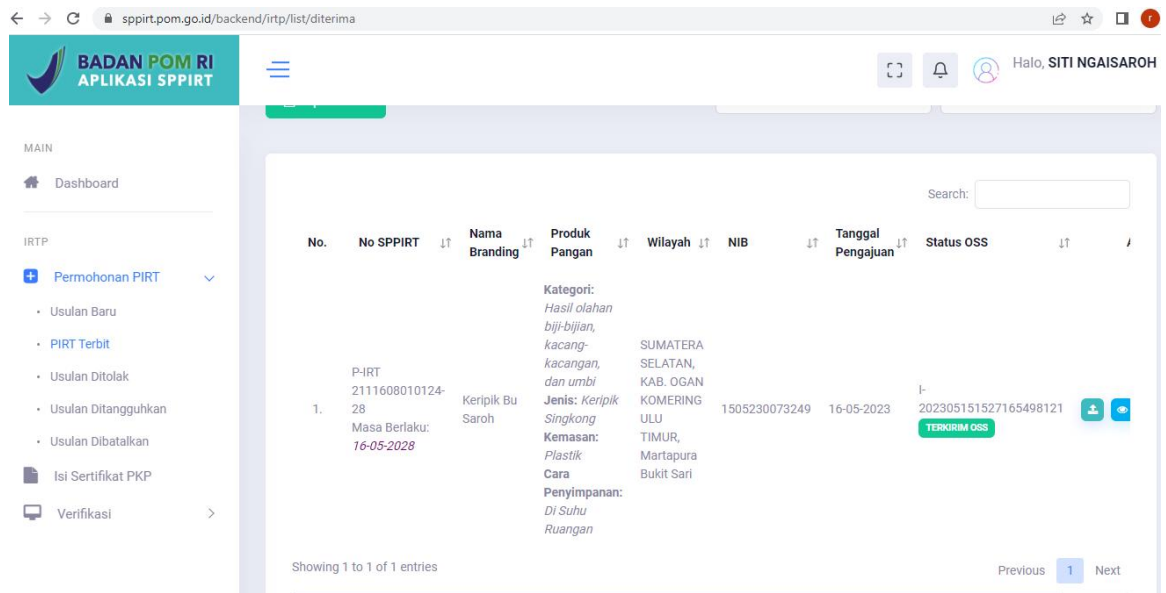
sppirt.pom.go.id/backend/irtp/list/diterima

BADAN POM RI
APLIKASI SPPIRT

Halo, SITI NGAISAROH

MAIN

Dashboard

IRTP

Permohonan PIRT

Usulan Baru

PIRT Terbit

Usulan Ditolak

Usulan Ditangguhkan

Usulan Dibatalkan

Isi Sertifikat PKP

Verifikasi

Search:

| No. | No SPPIRT | Nama Branding | Produk Pangan | Wilayah | NIB | Tanggal Pengajuan | Status OSS |
|---|---|---|---|---|---|---|---|
| 1. | P-IRT 2111608010124-28 Masa Berlaku: 16-05-2028 | Keripik Bu Saroh | Kategori: Hasil olahan biji-bijian, kacang-kacangan, dan umbi Jenis: Keripik Singkong Kemasan: Plastik Cara Penyimpanan: Di Suhu Ruangan | SUMATERA SELATAN, KAB. OGAN KOMERING ULU TIMUR, Martapura Bukit Sari | 1505230073249 | 16-05-2023 | I-202305151527165498121 TERKIRIM OSS |

Showing 1 to 1 of 1 entries

Previous 1 Next